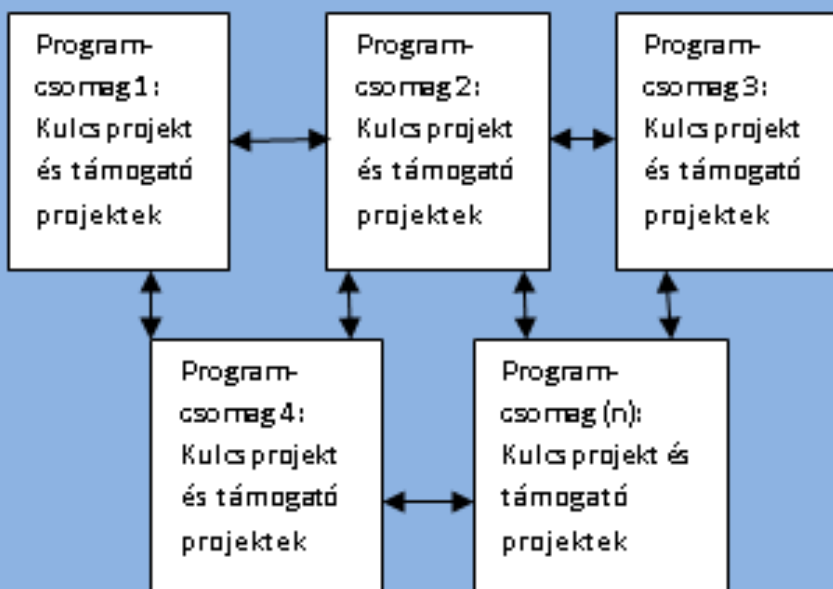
Programcsomag 1: Kulcs projekt és támogató projektek

Programcsomag 2: Kulcs projekt és támogató projektek

Programcsomag 3: Kulcs projekt és támogató projektek

Programcsomag 4: Kulcs projekt és támogató projektek

Programcsomag (n): Kulcs projekt és támogató projektek